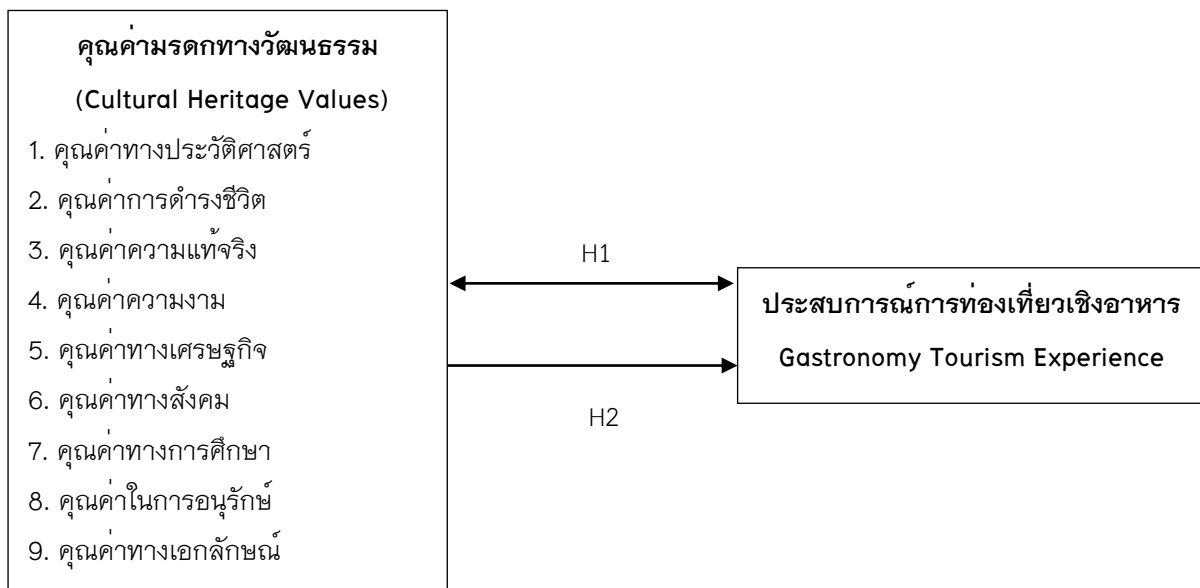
คุณค่ามรดกทางวัฒนธรรม
(Cultural Heritage Values)
1. คุณค่าทางประวัติศาสตร์
2. คุณค่าการดำรงชีวิต
3. คุณค่าความแท้จริง
4. คุณค่าความงาม
5. คุณค่าทางเศรษฐกิจ
6. คุณค่าทางสังคม
7. คุณค่าทางการศึกษา
8. คุณค่าในการอนุรักษ์
9. คุณค่าทางเอกลักษณ์

H1

H2

ประสบการณ์การท่องเที่ยวเชิงอาหาร
Gastronomy Tourism Experience